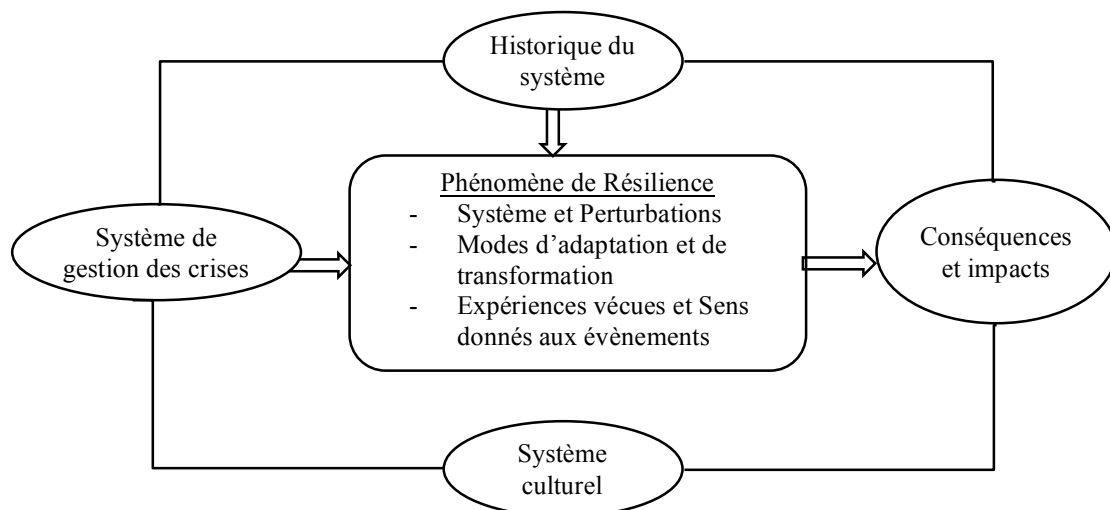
Historique du système

Système de gestion des crises

Phénomène de Résilience
- Système et Perturbations
- Modes d'adaptation et de transformation
- Expériences vécues et Sens donnés aux évènements

Conséquences et impacts

Système culturel